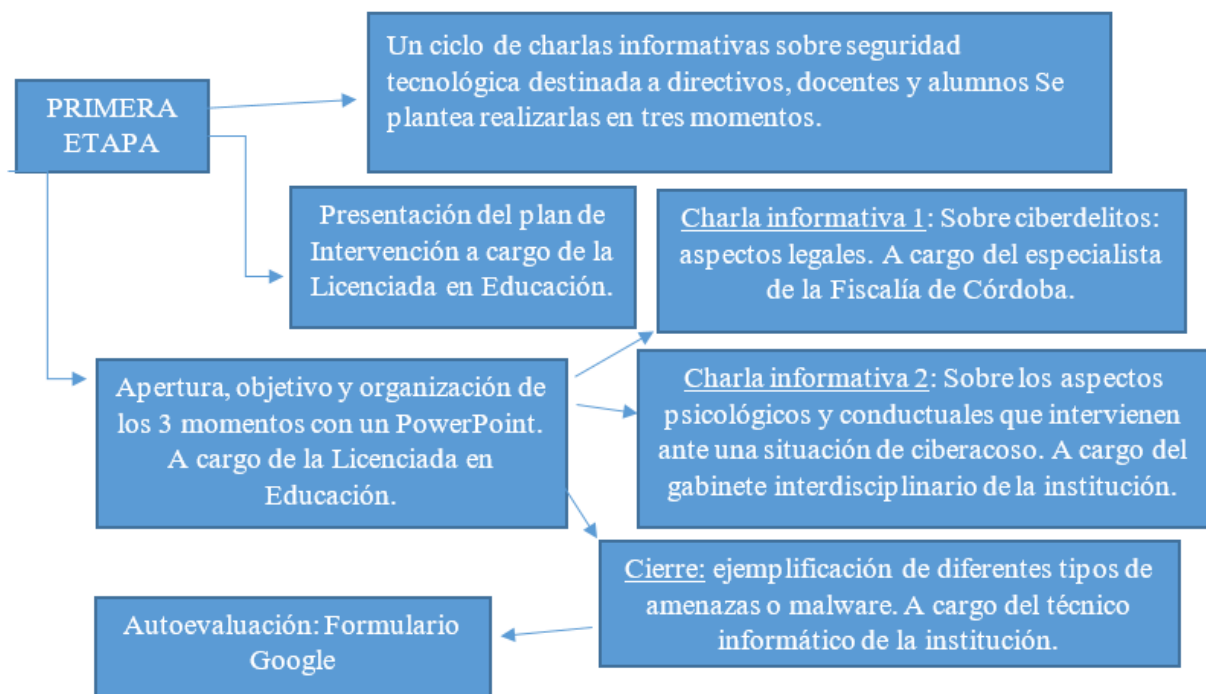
PRIMERA ETAPA

Un ciclo de charlas informativas sobre seguridad tecnológica destinada a directivos, docentes y alumnos Se plantea realizarlas en tres momentos.

Presentación del plan de Intervención a cargo de la Licenciada en Educación.

Charla informativa 1: Sobre ciberdelitos: aspectos legales. A cargo del especialista de la Fiscalía de Córdoba.

Apertura, objetivo y organización de los 3 momentos con un PowerPoint. A cargo de la Licenciada en Educación.

Charla informativa 2: Sobre los aspectos psicológicos y conductuales que intervienen ante una situación de ciberacoso. A cargo del gabinete interdisciplinario de la institución.

Cierre: ejemplificación de diferentes tipos de amenazas o malware. A cargo del técnico informático de la institución.

Autoevaluación: Formulario Google